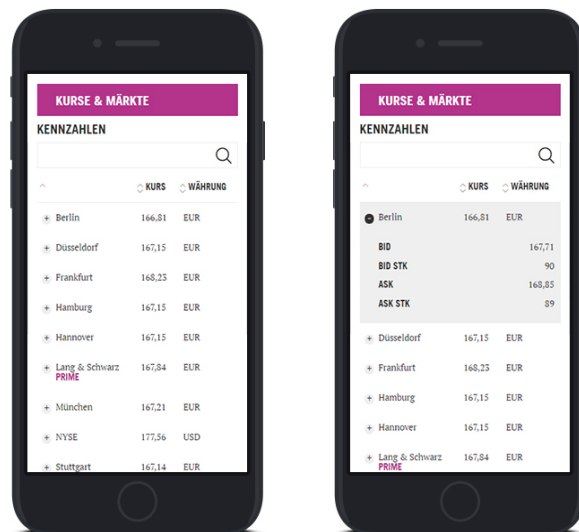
KURSE & MÄRKTE

KENNZAHLEN

| | KURS | WÄHRUNG |
|---|---|---|
| Berlin | 166,81 | EUR |
| Düsseldorf | 167,15 | EUR |
| Frankfurt | 168,23 | EUR |
| Hamburg | 167,15 | EUR |
| Hannover | 167,15 | EUR |
| Lang & Schwarz PRIME | 167,84 | EUR |
| München | 167,21 | EUR |
| NYSE | 177,56 | USD |
| Stuttgart | 167,14 | EUR |

KURSE & MÄRKTE

KENNZAHLEN

| | KURS | WÄHRUNG |
|---|---|---|
| Berlin | 166,81 | EUR |
| BID | | 167,71 |
| BID STK | | 90 |
| ASK | | 168,85 |
| ASK STK | | 89 |
| Düsseldorf | 167,15 | EUR |
| Frankfurt | 168,23 | EUR |
| Hamburg | 167,15 | EUR |
| Hannover | 167,15 | EUR |
| Lang & Schwarz PRIME | 167,84 | EUR |